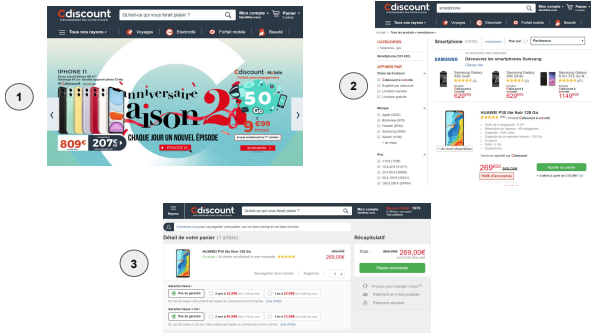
1

Cdiscount

Qu'est-ce qui vous ferait plaisir ?

Mon compte

Panier

Tous nos rayons

Voyages

Electricité

Forfait mobile

Beauté

IPHONE 11

Anniversaire

Saison 2

CHAQUE JOUR UN NOUVEL ÉPISODE

Cdiscount Mobile

50 Go

809€

207€

2

Cdiscount

smartphone

Tous nos rayons

Voyages

Electricité

Forfait mobile

Beauté

CATÉGORIES

Smartphone

Découvrez les smartphones Samsung

SAMSUNG

Samsung Galaxy

Samsung Galaxy

Samsung Galaxy

Marque

Apple

Samsung

Huawei

Prix

HUAWEI P30 lite Noir 128 Go

269€

Ajouter au panier

3

Cdiscount

Qu'est-ce qui vous ferait plaisir ?

Mon compte

Panier

Détail de votre panier (1 article)

Récapitulatif

HUAWEI P30 lite Noir 128 Go

269,00€

Total

269,00€

Passer commande

Garantie Casse + Vol

Garantie Casse + Vol